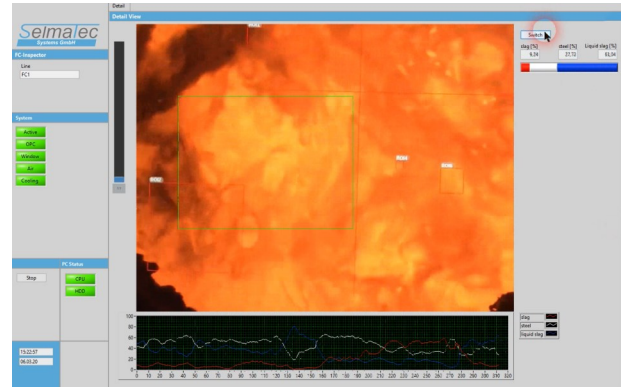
Detail

Detail View

Selmatec
Systems GmbH

PC Inspector

Line
PC1

System

Active
OPC
Window
Air
Cooling

PC Status

Stop

CPU
HDD

15:22:57
06.03.20

Switch

slag [%] 9,24
steel [%] 27,72
liquid slag [%] 63,04

ROI1
ROI2
ROI3
ROI4

100
80
60
40
20
0

0 10 20 30 40 50 60 70 80 90 100 110 120 130 140 150 160 170 180 190 200 210 220 230 240 250 260 270 280 290 300 310 320

slag
steel
liquid slag